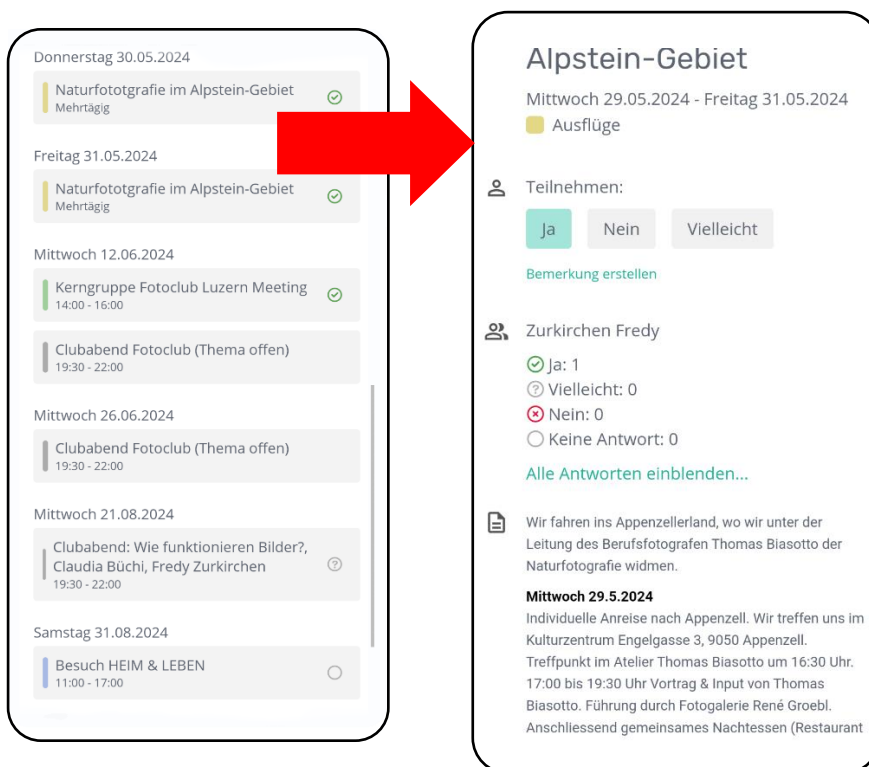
Donnerstag 30.05.2024

Naturfototgrafie im Alpstein-Gebiet
Mehrtägig

Freitag 31.05.2024

Naturfototgrafie im Alpstein-Gebiet
Mehrtägig

Mittwoch 12.06.2024

Kerngruppe Fotoclub Luzern Meeting
14:00 - 16:00

Clubabend Fotoclub (Thema offen)
19:30 - 22:00

Mittwoch 26.06.2024

Clubabend Fotoclub (Thema offen)
19:30 - 22:00

Mittwoch 21.08.2024

Clubabend: Wie funktionieren Bilder?, Claudia Büchi, Fredy Zurkirchen
19:30 - 22:00

Samstag 31.08.2024

Besuch HEIM & LEBEN
11:00 - 17:00

Alpstein-Gebiet

Mittwoch 29.05.2024 - Freitag 31.05.2024

Ausflüge

Teilnehmen:

Ja Nein Vielleicht

Bemerkung erstellen

Zurkirchen Fredy

Ja: 1
Vielleicht: 0
Nein: 0
Keine Antwort: 0

Alle Antworten einblenden...

Wir fahren ins Appenzellerland, wo wir unter der Leitung des Berufsfotografen Thomas Biasotto der Naturfotografie widmen.

Mittwoch 29.5.2024
Individuelle Anreise nach Appenzell. Wir treffen uns im Kulturzentrum Engelgasse 3, 9050 Appenzell. Treffpunkt im Atelier Thomas Biasotto um 16:30 Uhr. 17:00 bis 19:30 Uhr Vortrag & Input von Thomas Biasotto. Führung durch Fotogalerie René Groebl. Anschliessend gemeinsames Nachtessen (Restaurant